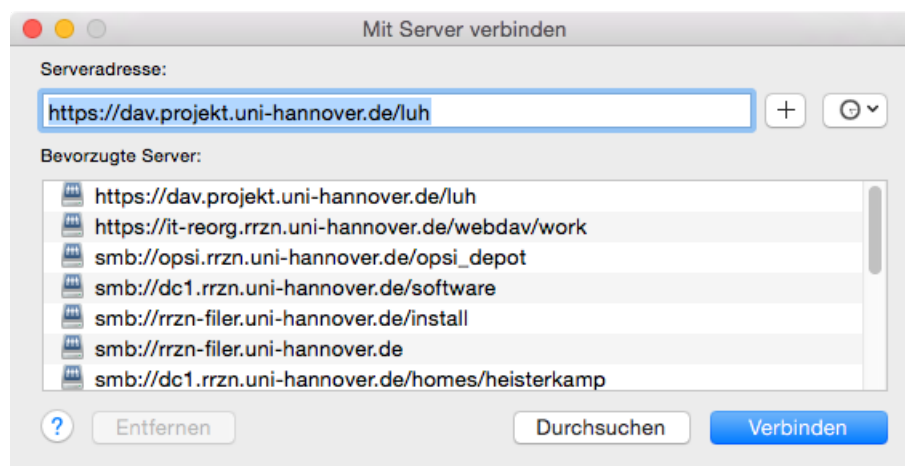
Mit Server verbinden

Serveradresse:

https://dav.projekt.uni-hannover.de/luh

+

Bevorzugte Server:

https://dav.projekt.uni-hannover.de/luh
https://it-reorg.rrzn.uni-hannover.de/webdav/work
smb://opsi.rrzn.uni-hannover.de/opsi_depot
smb://dc1.rrzn.uni-hannover.de/software
smb://rrzn-filer.uni-hannover.de/install
smb://rrzn-filer.uni-hannover.de
smb://dc1.rrzn.uni-hannover.de/homes/heisterkamp

?

Entfernen

Durchsuchen

Verbinden